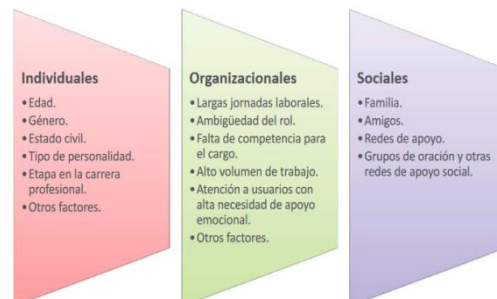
Individuales
• Edad.
• Género.
• Estado civil.
• Tipo de personalidad.
• Etapa en la carrera profesional.
• Otros factores.

Organizacionales
• Largas jornadas laborales.
• Ambigüedad del rol.
• Falta de competencia para el cargo.
• Alto volumen de trabajo.
• Atención a usuarios con alta necesidad de apoyo emocional.
• Otros factores.

Sociales
• Familia.
• Amigos.
• Redes de apoyo.
• Grupos de oración y otras redes de apoyo social.